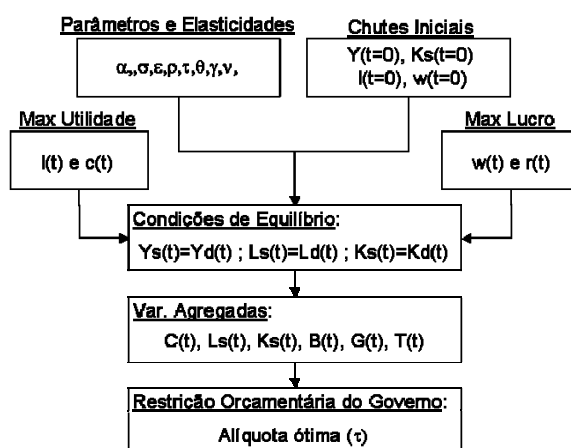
Parâmetros e Elasticidades

$\alpha,,\sigma,\varepsilon,\rho,\tau,\theta,\gamma,\nu,$

Chutes Iniciais

Y(t=0), Ks(t=0)
l(t=0), w(t=0)

Max Utilidade

l(t) e c(t)

Max Lucro

w(t) e r(t)

Condições de Equilíbrio:

Ys(t)=Yd(t) ; Ls(t)=Ld(t) ; Ks(t)=Kd(t)

Var. Agregadas:

C(t), Ls(t), Ks(t), B(t), G(t), T(t)

Restrição Orçamentária do Governo:

Alíquota ótima ($\tau$)